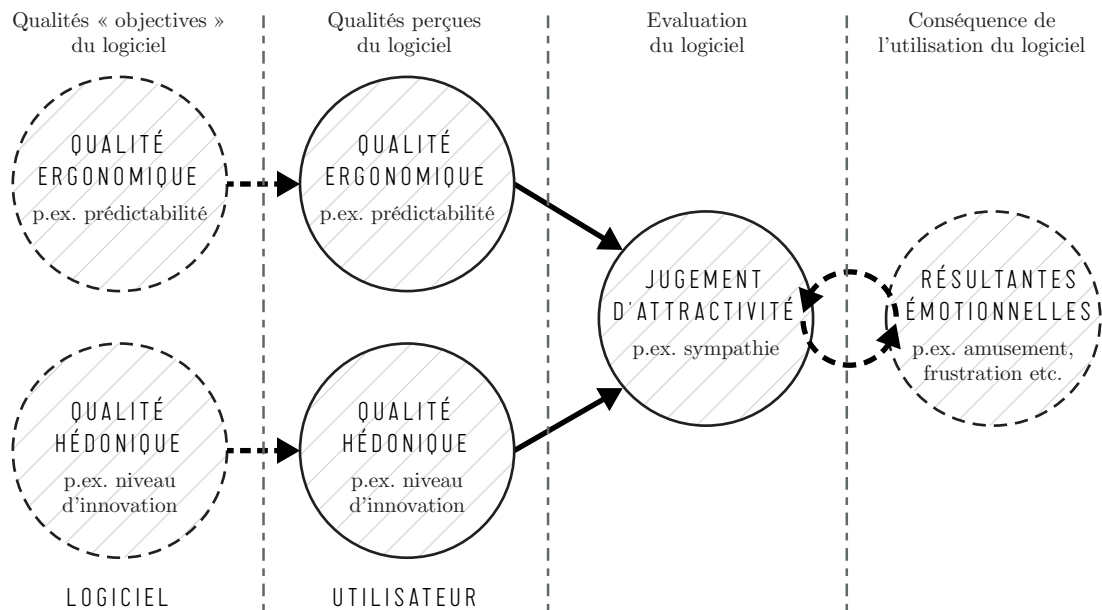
Qualités « objectives » du logiciel

Qualités perçues du logiciel

Evaluation du logiciel

Conséquence de l'utilisation du logiciel

QUALITÉ ERGONOMIQUE
p.ex. prédictabilité

QUALITÉ ERGONOMIQUE
p.ex. prédictabilité

JUGEMENT D'ATTRACTIVITÉ
p.ex. sympathie

RÉSULTANTES ÉMOTIONNELLES
p.ex. amusement, frustration etc.

QUALITÉ HÉDONIQUE
p.ex. niveau d'innovation

QUALITÉ HÉDONIQUE
p.ex. niveau d'innovation

LOGICIEL

UTILISATEUR